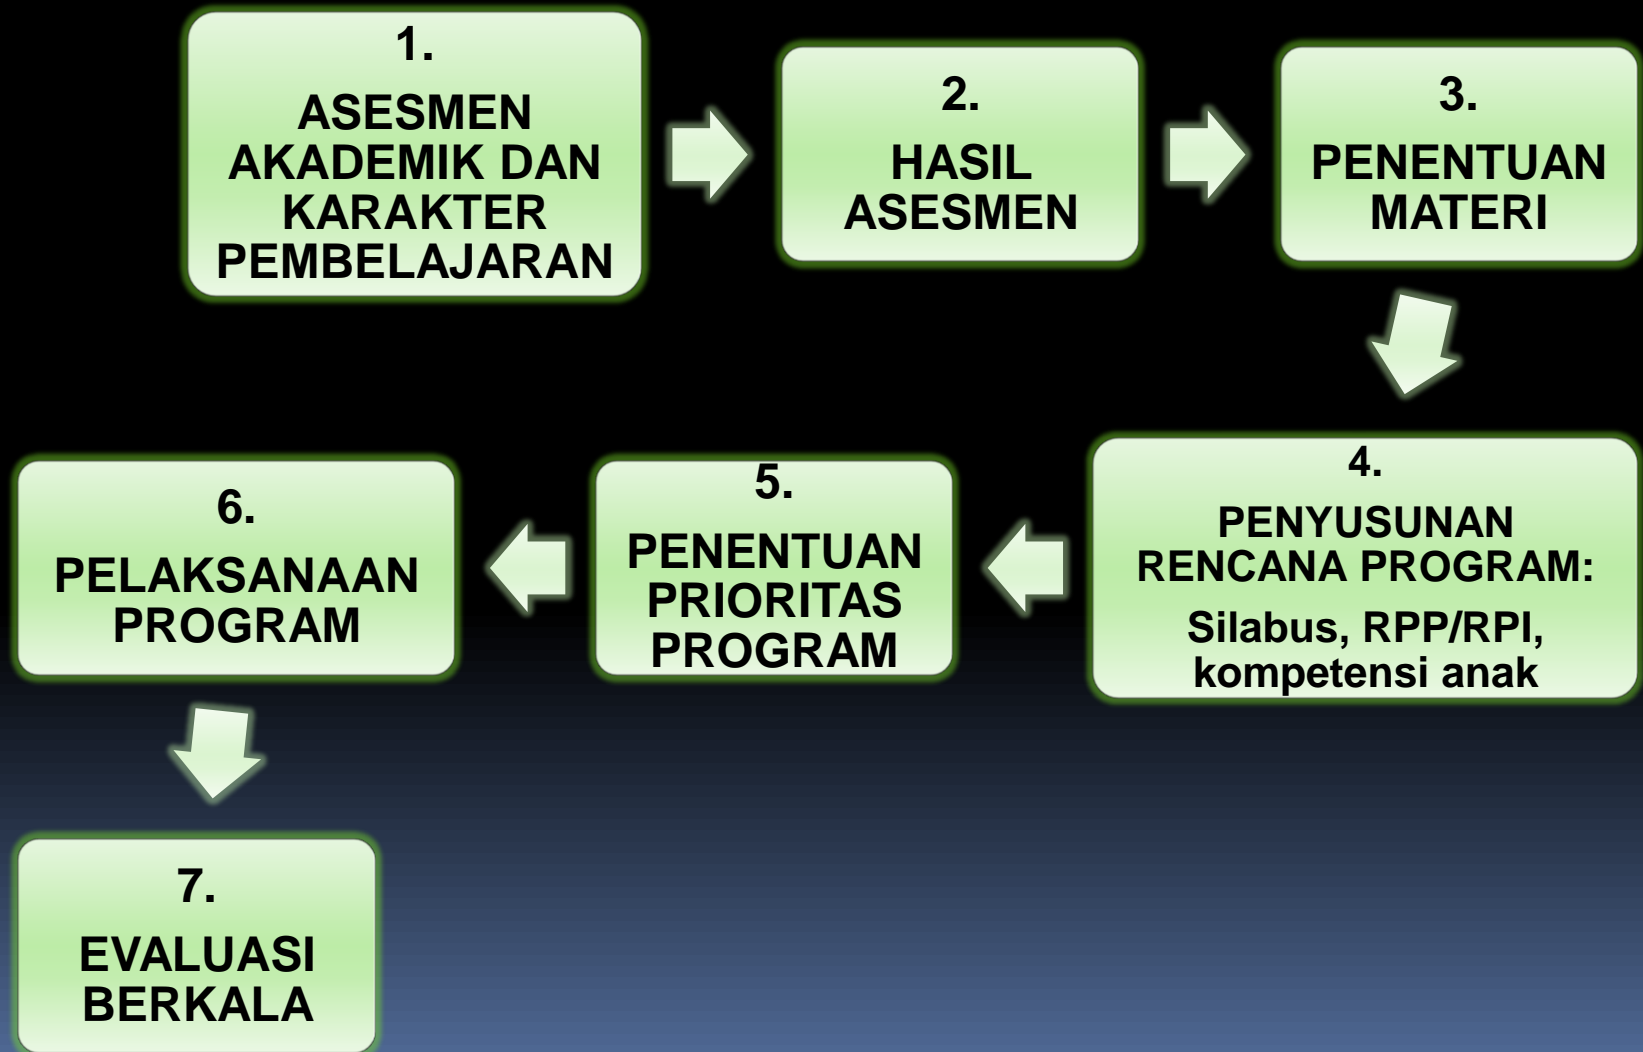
1.
ASESMEN AKADEMIK DAN KARAKTER PEMBELAJARAN

2.
HASIL ASESMEN

3.
PENENTUAN MATERI

4.
PENYUSUNAN RENCANA PROGRAM:
Silabus, RPP/RPI, kompetensi anak

5.
PENENTUAN PRIORITAS PROGRAM

6.
PELAKSANAAN PROGRAM

7.
EVALUASI BERKALA